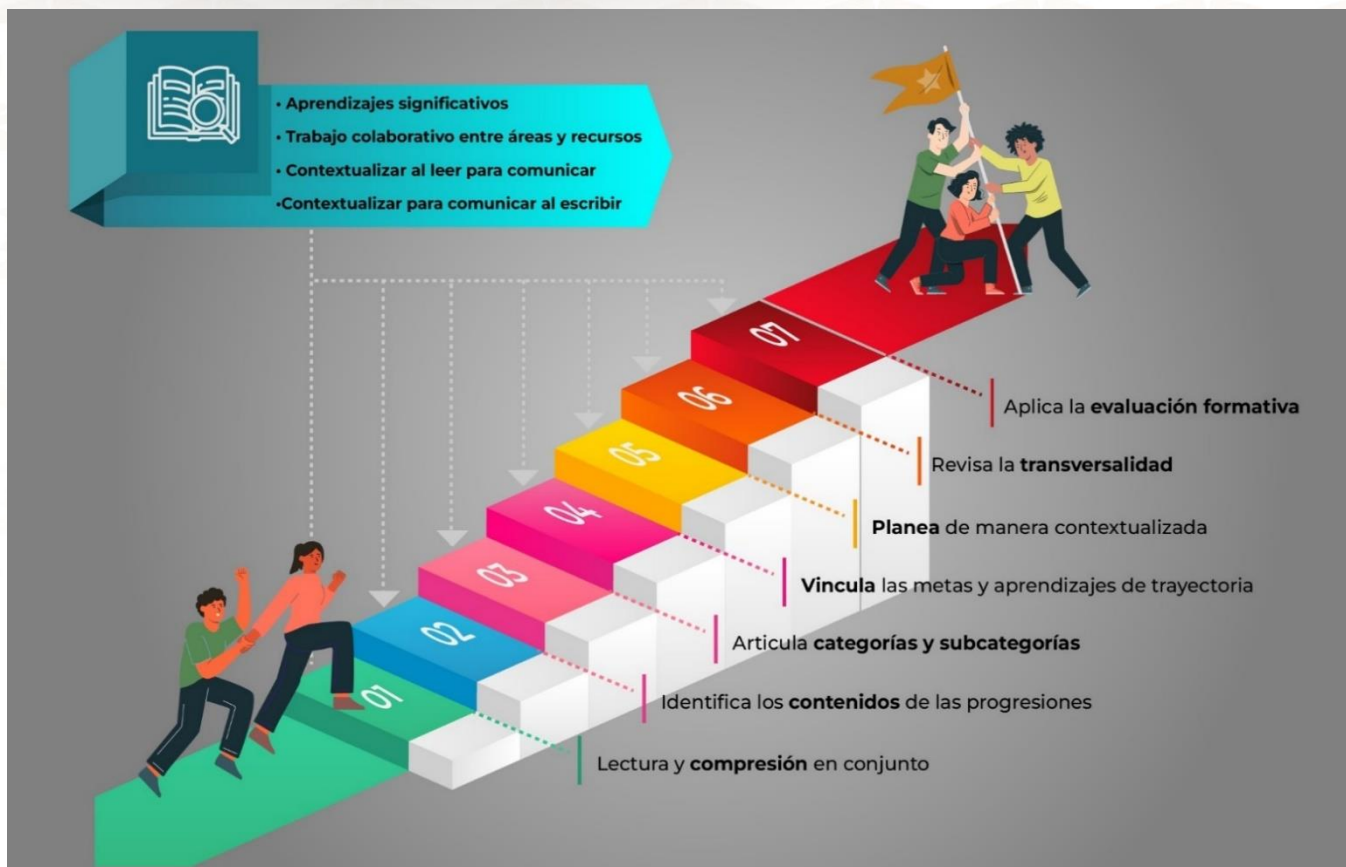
· Aprendizajes significativos
· Trabajo colaborativo entre áreas y recursos
· Contextualizar al leer para comunicar
·Contextualizar para comunicar al escribir

07
06
05
04
03
02
01

Aplica la **evaluación formativa**

Revisa la **transversalidad**

**Planea** de manera contextualizada

**Vincula** las metas y aprendizajes de trayectoria

Articula **categorías y subcategorías**

Identifica los **contenidos** de las progresiones

Lectura y **compresión** en conjunto